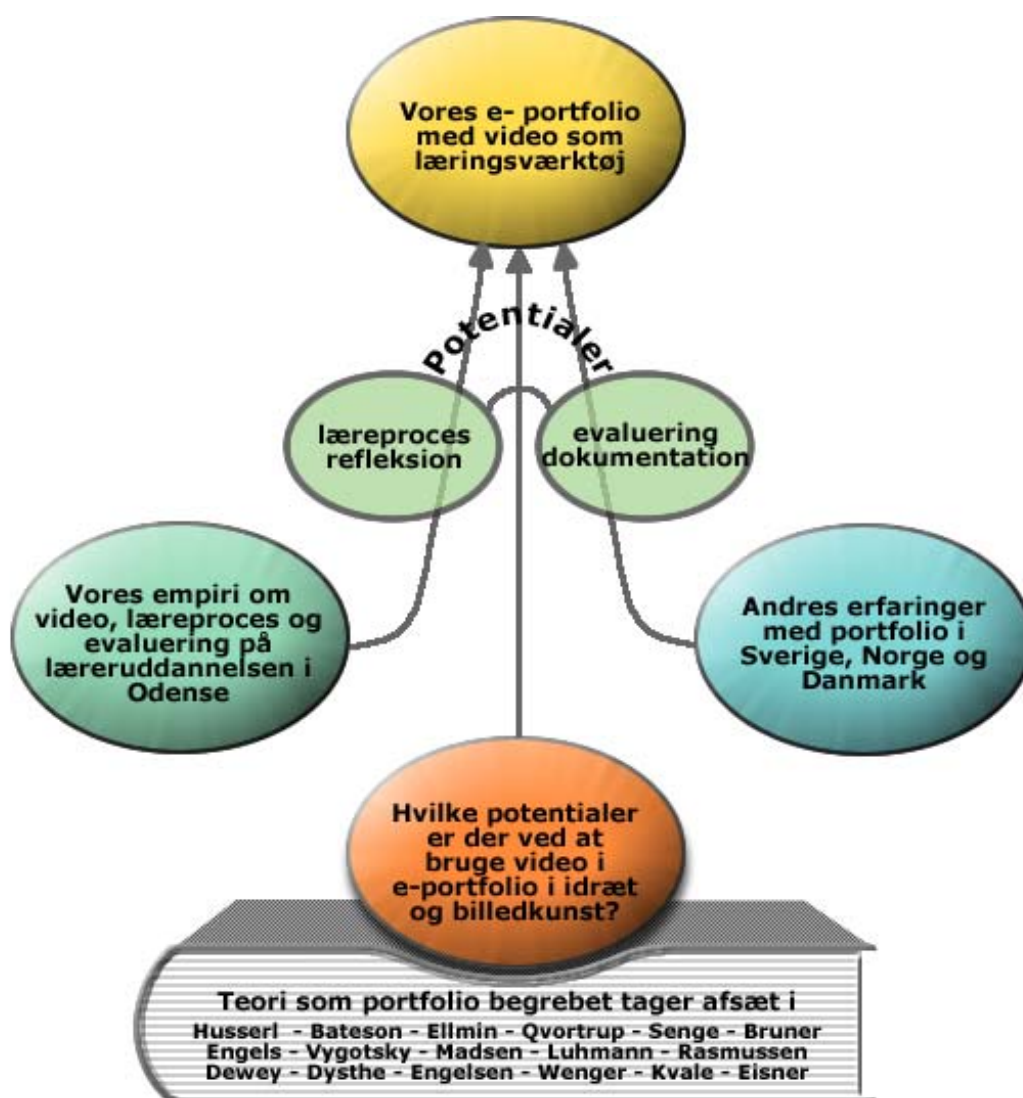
Vores e- portfolio med video som læringsværktøj

Potentialer

læreproces refleksion

evaluering dokumentation

Vores empiri om video, læreproces og evaluering på læreruddannelsen i Odense

Andres erfaringer med portfolio i Sverige, Norge og Danmark

Hvilke potentialer er der ved at bruge video i e-portfolio i idræt og billedkunst?

Teori som portfolio begrebet tager afsæt i

Husserl - Bateson - Ellmin - Qvortrup - Senge - Bruner
Engels - Vygotsky - Madsen - Luhmann - Rasmussen
Dewey - Dysthe - Engelsen - Wenger - Kvale - Eisner